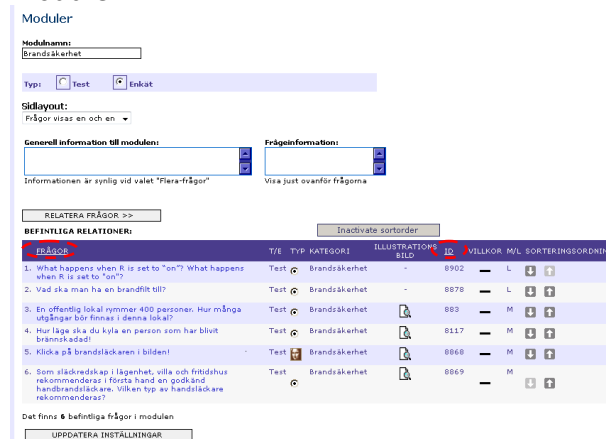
Moduler

Modulnamn:
Brandsäkerhet

Typ: Test Enkat

Sidlayout:
Frågor visas en och en

Generell information till modulen:
Informationen är synlig vid valet "Flera-frågor"

Frågeinformation:
Visa just ovanför frågorna

RELATERA FRÅGOR >>

BEFINTLIGA RELATIONER:

Inactivate sortorder

| FRÅGOR | T/E | TYP | KATEGORI | ILLUSTRATIONS BILD | ID | VILLKOR | M/L | SORTERINGSORDNIN |
|---|---|---|---|---|---|---|---|---|
| 1. What happens when R is set to "on"? What happens when R is set to "on"? | Test | | Brandsäkerhet | - | 8902 | — | L | |
| 2. Vad ska man ha en brandfilt till? | Test | | Brandsäkerhet | - | 8878 | — | L | |
| 3. En offentlig lokal rymmer 400 personer. Hur många utgångar bör finnas i denna lokal? | Test | | Brandsäkerhet | | 883 | — | M | |
| 4. Hur läge ska du kyla en person som har blivit brännskadad! | Test | | Brandsäkerhet | | 8117 | — | M | |
| 5. Klicka på brandsläckaren i bilden! | Test | | Brandsäkerhet | | 8868 | — | M | |
| 6. Som släckredskap i lägenhet, villa och fritidshus rekommenderas i första hand en godkänd handbrandsläckare. Vilken typ av handsläckare rekommenderas? | Test | | Brandsäkerhet | | 8869 | — | M | |

Det finns 6 befintliga frågor i modulen

UPPDATERA INSTÄLLNINGAR